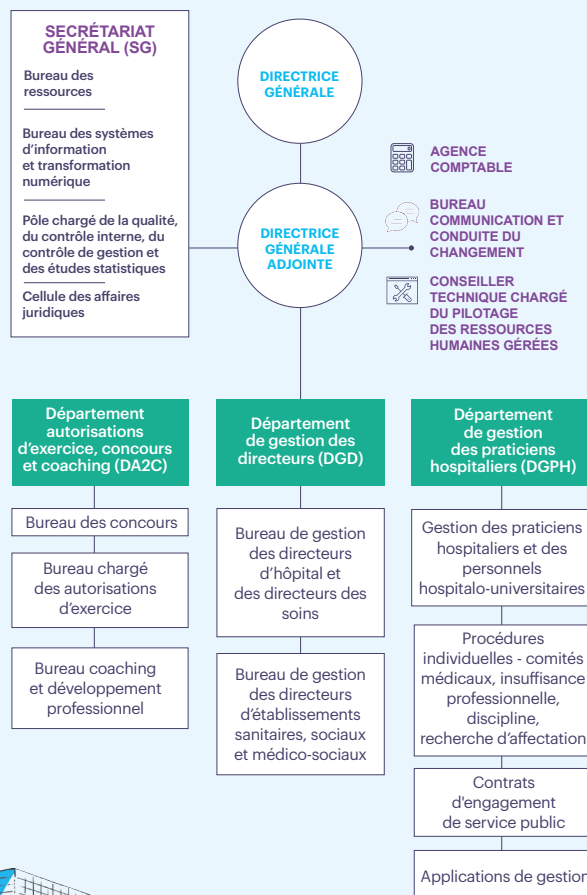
SECRÉTARIAT GÉNÉRAL (SG)

Bureau des ressources

Bureau des systèmes d'information et transformation numérique

Pôle chargé de la qualité, du contrôle interne, du contrôle de gestion et des études statistiques

Cellule des affaires juridiques

DIRECTRICE GÉNÉRALE

DIRECTRICE GÉNÉRALE ADJOINTE

AGENCE COMPTABLE

BUREAU COMMUNICATION ET CONDUITE DU CHANGEMENT

CONSEILLER TECHNIQUE CHARGÉ DU PILOTAGE DES RESSOURCES HUMAINES GÉRÉES

Département autorisations d'exercice, concours et coaching (DA2C)

Bureau des concours

Bureau chargé des autorisations d'exercice

Bureau coaching et développement professionnel

Département de gestion des directeurs (DGD)

Bureau de gestion des directeurs d'hôpital et des directeurs des soins

Bureau de gestion des directeurs d'établissements sanitaires, sociaux et médico-sociaux

Département de gestion des praticiens hospitaliers (DGPH)

Gestion des praticiens hospitaliers et des personnels hospitalo-universitaires

Procédures individuelles - comités médicaux, insuffisance professionnelle, discipline, recherche d'affectation

Contrats d'engagement de service public

Applications de gestion